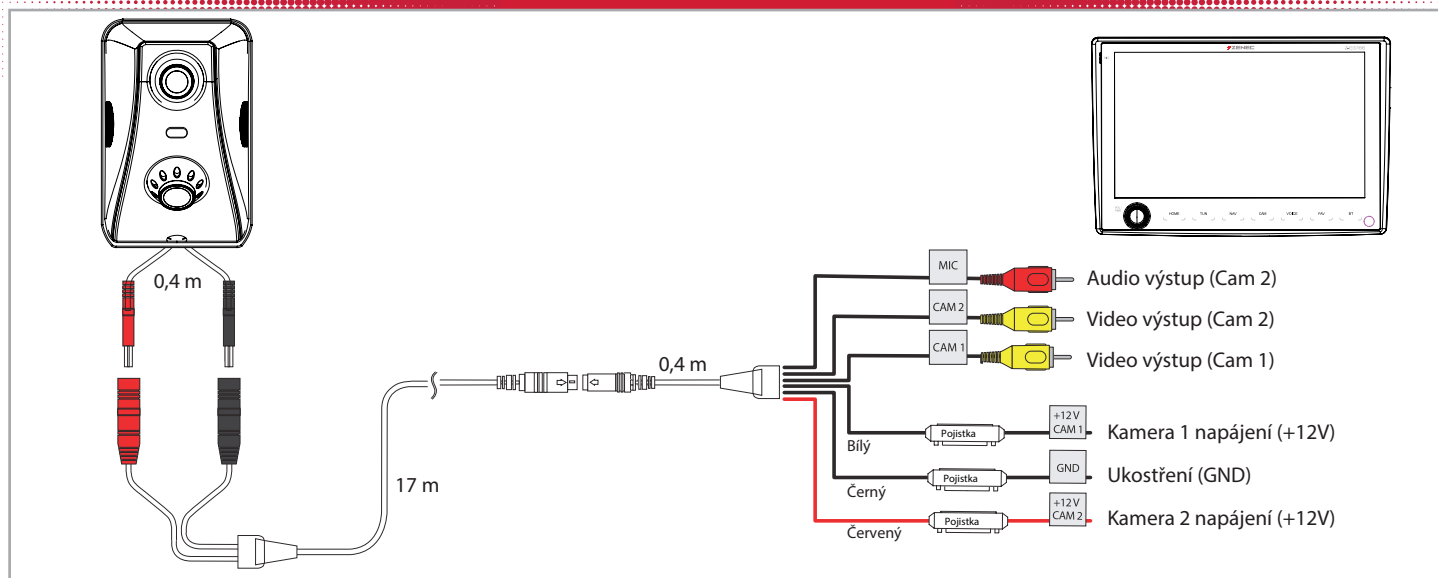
0,4 m

17 m

0,4 m

MIC

CAM 2

CAM 1

Audio výstup (Cam 2)

Video výstup (Cam 2)

Video výstup (Cam 1)

Pojistka

+12 V CAM 1

Kamera 1 napájení (+12V)

Bílý

Pojistka

GND

Ukostření (GND)

Černý

Pojistka

+12 V CAM 2

Kamera 2 napájení (+12V)

Červený